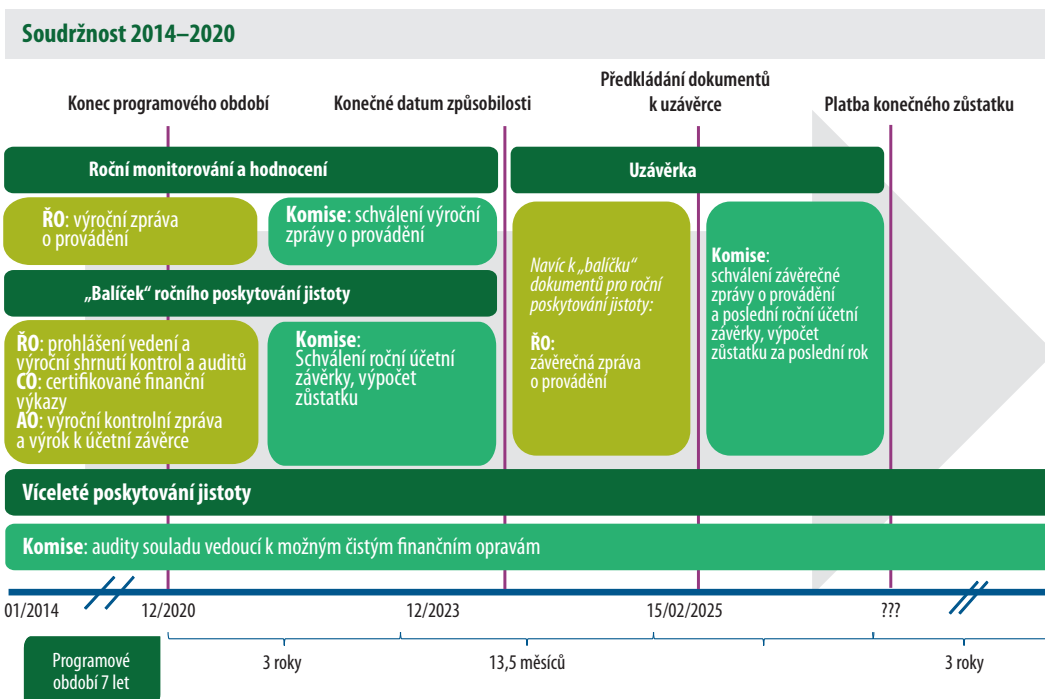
Soudržnost 2014–2020

Konec programového období

Konečné datum způsobilosti

Předkládání dokumentů k uzávěrce

Platba konečného zůstatku

Roční monitorování a hodnocení

Uzávěrka

ŘO: výroční zpráva o provádění

Komise: schválení výroční zprávy o provádění

„Balíček" ročního poskytování jistoty

ŘO: prohlášení vedení a výroční shrnutí kontrol a auditů
CO: certifikované finanční výkazy
AO: výroční kontrolní zpráva a výrok k účetní závěrce

Komise: Schválení roční účetní závěrky, výpočet zůstatku

Navíc k „balíčku" dokumentů pro roční poskytování jistoty:

ŘO: závěrečná zpráva o provádění

Komise: schválení závěrečné zprávy o provádění a poslední roční účetní závěrky, výpočet zůstatku za poslední rok

Víceleté poskytování jistoty

Komise: audity souladu vedoucí k možným čistým finančním opravám

01/2014

12/2020

12/2023

15/02/2025

???

Programové období 7 let

3 roky

13,5 měsíců

3 roky